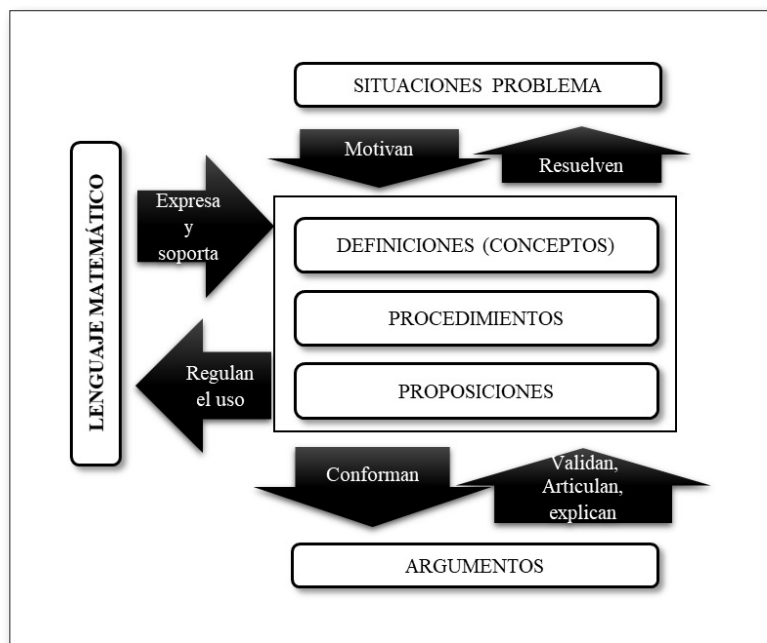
SITUACIONES PROBLEMA

Motivan

Resuelven

LENGUAJE MATEMÁTICO

Expresa y soporta

DEFINICIONES (CONCEPTOS)

PROCEDIMIENTOS

PROPOSICIONES

Regulan el uso

Conforman

Validan, Articulan, explican

ARGUMENTOS